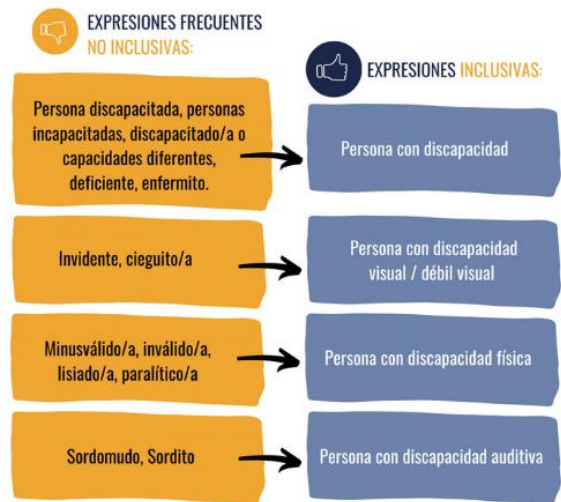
EXPRESIONES FRECUENTES NO INCLUSIVAS:

EXPRESIONES INCLUSIVAS:

Persona discapacitada, personas incapacitadas, discapacitado/a o capacidades diferentes, deficiente, enfermito.

Persona con discapacidad

Invidente, cieguito/a

Persona con discapacidad visual / débil visual

Minusválido/a, inválido/a, lisiado/a, paralítico/a

Persona con discapacidad física

Sordomudo, Sordito

Persona con discapacidad auditiva